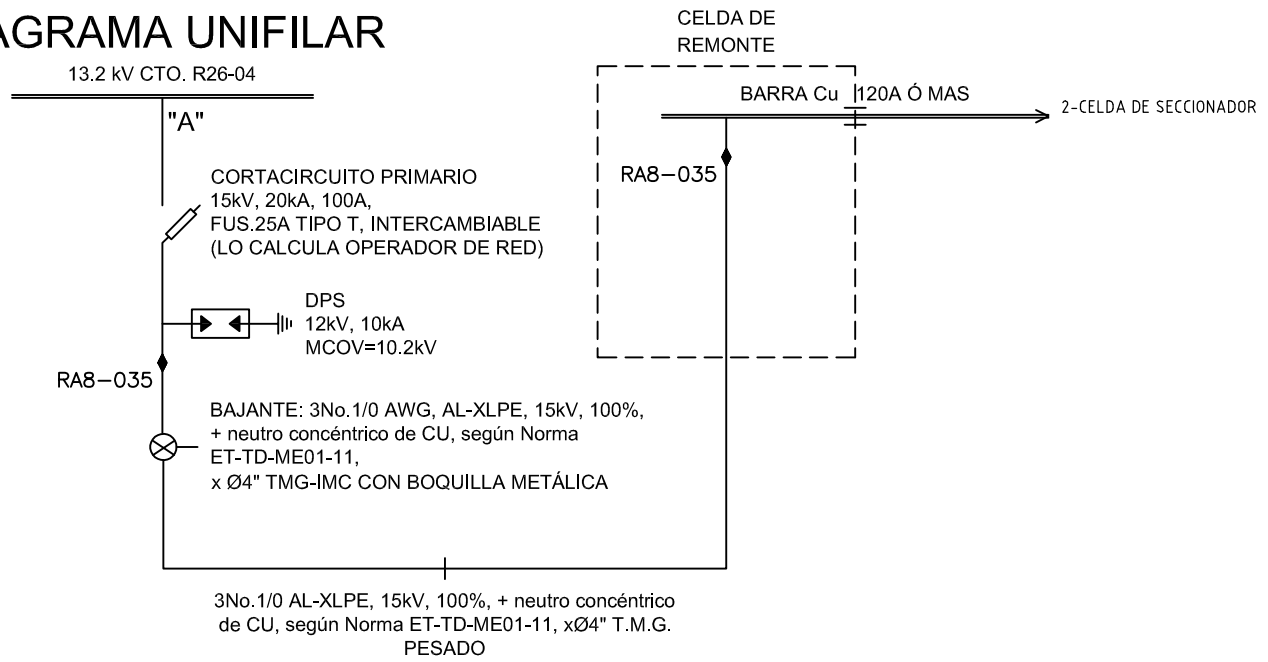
AGRAMA UNIFILAR

13.2 kV CTO. R26-04

"A"

CORTACIRCUITO PRIMARIO
15kV, 20kA, 100A,
FUS.25A TIPO T, INTERCAMBIABLE
(LO CALCULA OPERADOR DE RED)

DPS
12kV, 10kA
MCOV=10.2kV

RA8−035

BAJANTE: 3No.1/0 AWG, AL-XLPE, 15kV, 100%,
+ neutro concéntrico de CU, según Norma
ET-TD-ME01-11,
x Ø4" TMG-IMC CON BOQUILLA METÁLICA

CELDA DE
REMONTE

BARRA Cu 120A Ó MAS

2-CELDA DE SECCIONADOR

RA8−035

3No.1/0 AL-XLPE, 15kV, 100%, + neutro concéntrico de CU, según Norma ET-TD-ME01-11, xØ4" T.M.G. PESADO